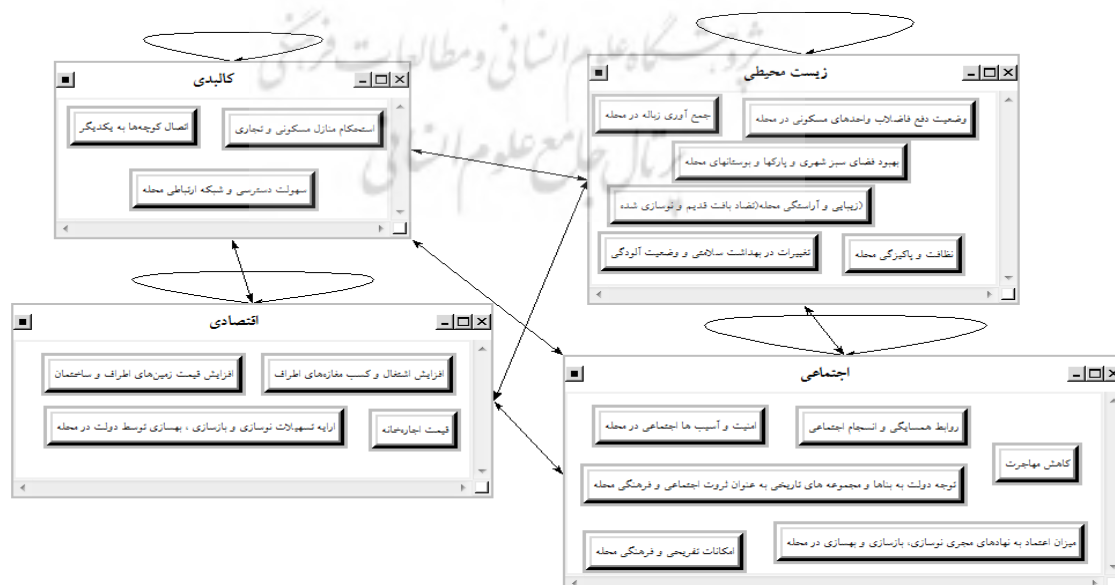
کالبدی

اتصال کوچه‌ها به یکدیگر

استحکام منازل مسکونی و تجاری

سهولت دسترسی و شبکه ارتباطی محله

زیست محیطی

جمع آوری زباله در محله

وضعیت دفع فاضلاب واحدهای مسکونی در محله

بهبود فضای سبز شهری و پارکها و بوستانهای محله

زیبایی و آراستگی محله(تضاد بافت قدیم و نوسازی شده

تغییرات در بهداشت سلامتی و وضعیت آلودگی

نظافت و پاکیزگی محله

اقتصادی

افزایش قیمت زمین‌های اطراف و ساختمان

افزایش اشتغال و کسب مغازه‌های اطراف

ارایه تسهیلات نوسازی و بازسازی ، بهسازی توسط دولت در محله

قیمت اجاره‌خانه

اجتماعی

امنیت و آسیب ها اجتماعی در محله

روابط همسایگی و انسجام اجتماعی

کاهش مهاجرت

توجه دولت به بناها و مجموعه های تاریخی به عنوان ثروت اجتماعی و فرهنگی محله

امکانات تفریحی و فرهنگی محله

میزان اعتماد به نهادهای مجری نوسازی، بازسازی و بهسازی در محله